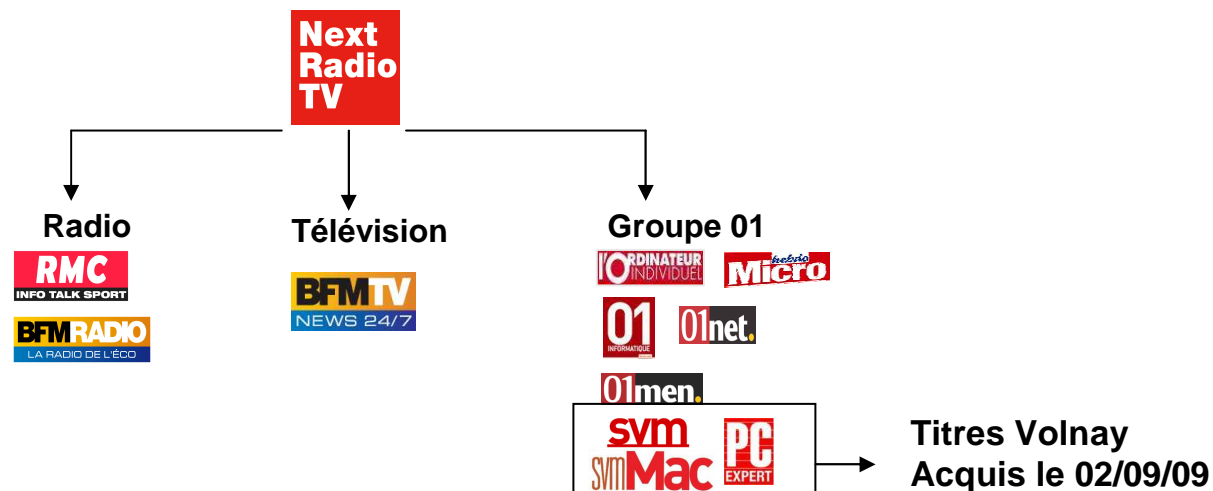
Next Radio TV

Radio
RMC
INFO TALK SPORT
BFM RADIO
LA RADIO DE L'ÉCO

Télévision
BFM TV
NEWS 24/7

Groupe 01
l'ORDINATEUR INDIVIDUEL
Micro Hebdo
01 INFORMATIQUE
01net.
01men.

svm
svmMac
PC EXPERT

Titres Volnay
Acquis le 02/09/09